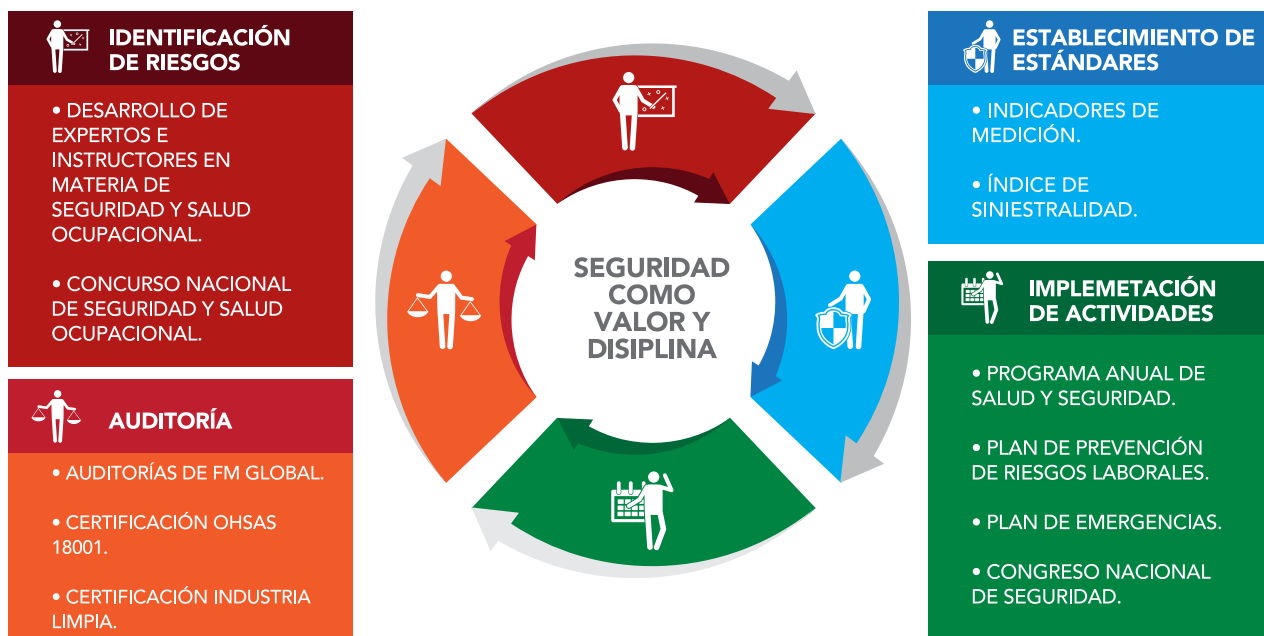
IDENTIFICACIÓN DE RIESGOS

• DESARROLLO DE EXPERTOS E INSTRUCTORES EN MATERIA DE SEGURIDAD Y SALUD OCUPACIONAL.

• CONCURSO NACIONAL DE SEGURIDAD Y SALUD OCUPACIONAL.

AUDITORÍA

• AUDITORÍAS DE FM GLOBAL.

• CERTIFICACIÓN OHSAS 18001.

• CERTIFICACIÓN INDUSTRIA LIMPIA.

SEGURIDAD COMO VALOR Y DISIPLINA

ESTABLECIMIENTO DE ESTÁNDARES

• INDICADORES DE MEDICIÓN.

• ÍNDICE DE SINIESTRALIDAD.

IMPLEMETACIÓN DE ACTIVIDADES

• PROGRAMA ANUAL DE SALUD Y SEGURIDAD.

• PLAN DE PREVENCIÓN DE RIESGOS LABORALES.

• PLAN DE EMERGENCIAS.

• CONGRESO NACIONAL DE SEGURIDAD.